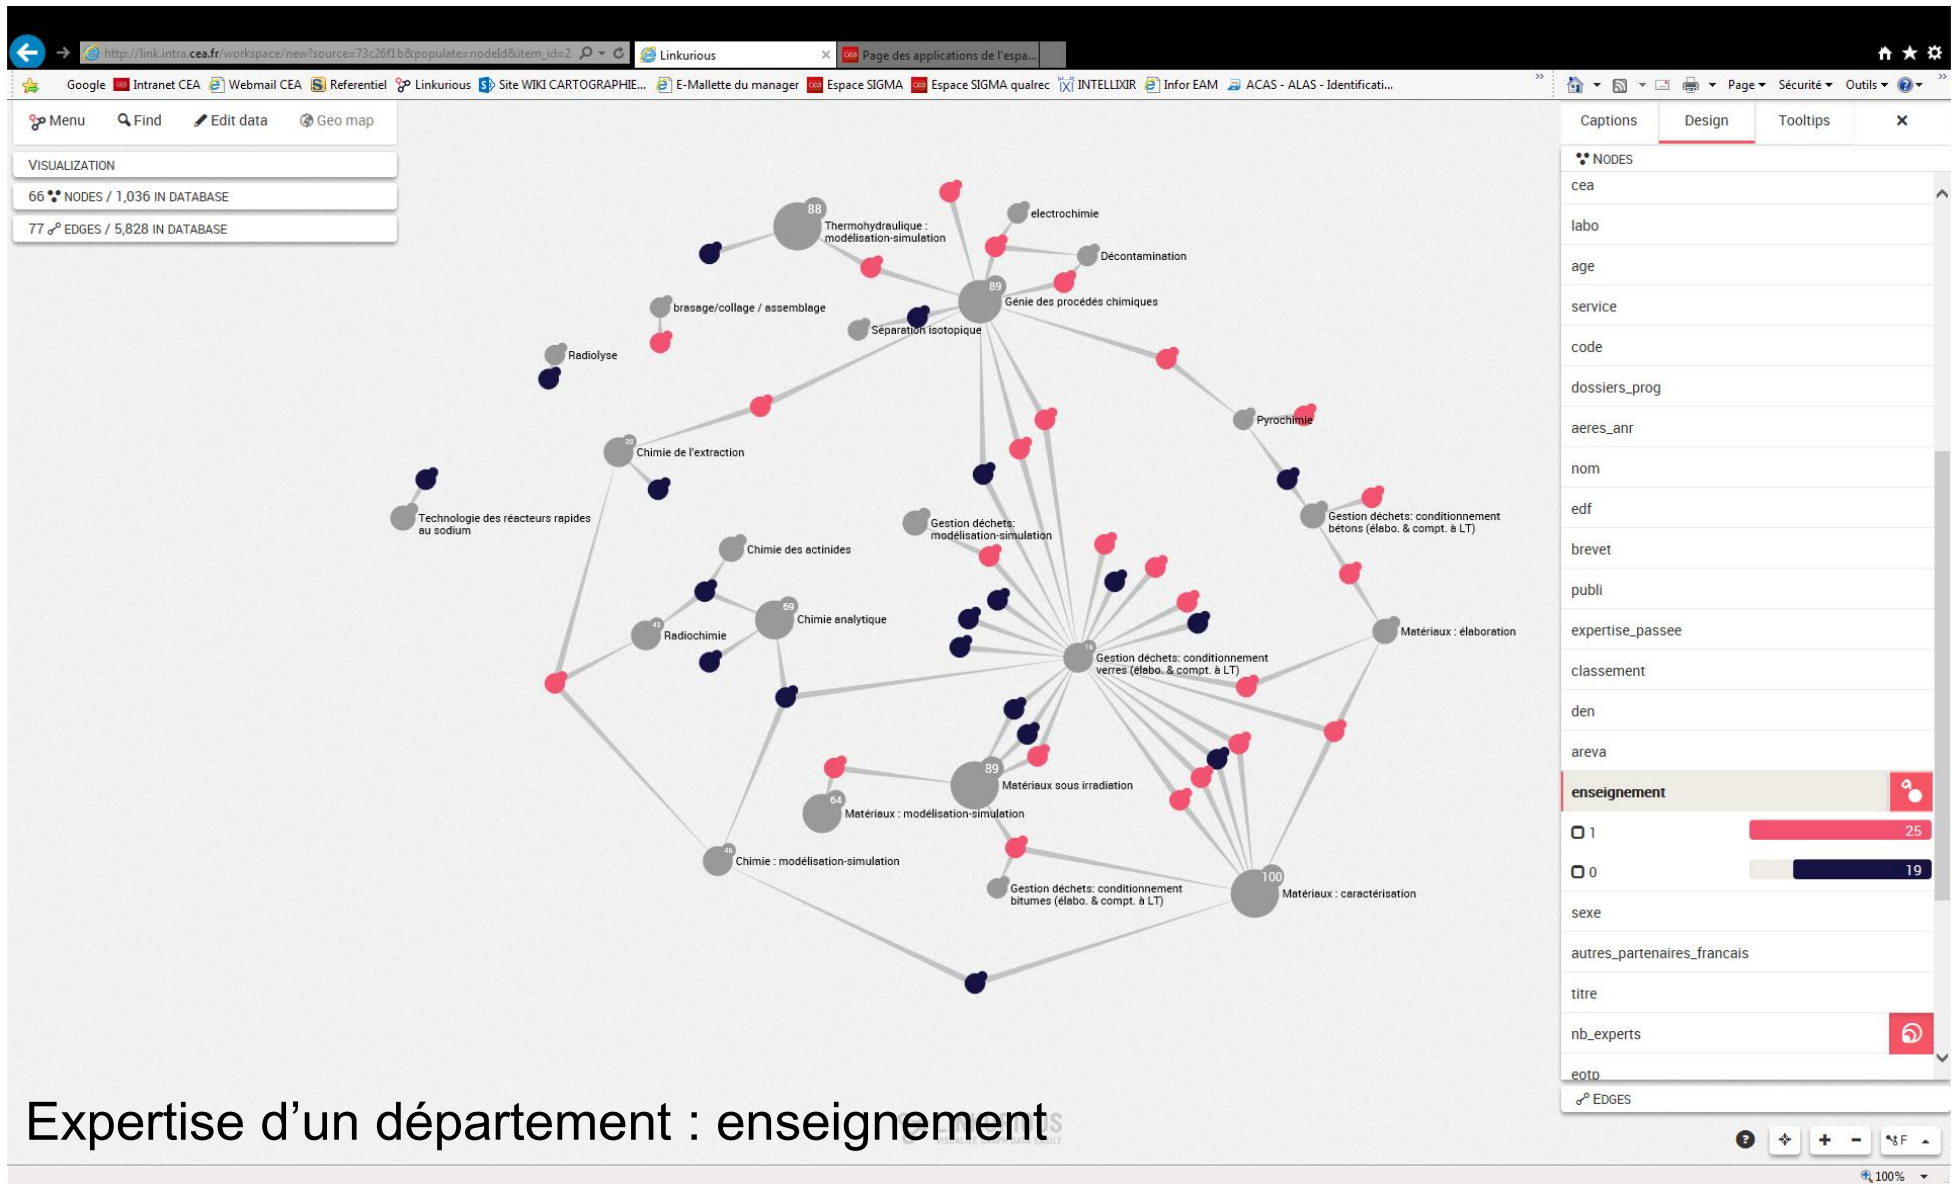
http://link.intra.cea.fr/workspace/new?source=73c26f1b&populate=nodeId&item_id=2 | Linkurious | Page des applications de l'espa...

Google | Intranet CEA | Webmail CEA | Referentiel | Linkurious | Site WIKI CARTOGRAPHIE... | E-Mallette du manager | Espace SIGMA | Espace SIGMA qualrec | INTELLIXIR | Infor EAM | ACAS - ALAS - Identificati... | Page | Sécurité | Outils

Menu | Find | Edit data | Geo map

VISUALIZATION

66 NODES / 1,036 IN DATABASE

77 EDGES / 5,828 IN DATABASE

88 Thermohydraulique : modélisation-simulation

electrochimie

Décontamination

89 Génie des procédés chimiques

brasage/collage / assemblage

Séparation isotopique

Radiolyse

Pyrochimie

38 Chimie de l'extraction

Technologie des réacteurs rapides au sodium

Gestion déchets: modélisation-simulation

Gestion déchets: conditionnement bétons (élabo. & compt. à LT)

Chimie des actinides

69 Chimie analytique

43 Radiochimie

16 Gestion déchets: conditionnement verres (élabo. & compt. à LT)

Matériaux : élaboration

89 Matériaux sous irradiation

64 Matériaux : modélisation-simulation

46 Chimie : modélisation-simulation

Gestion déchets: conditionnement bitumes (élabo. & compt. à LT)

100 Matériaux : caractérisation

Captions | Design | Tooltips | ×

NODES

cea

labo

age

service

code

dossiers_prog

aeres_anr

nom

edf

brevet

publi

expertise_passee

classement

den

areva

enseignement

1 | 25

0 | 19

sexe

autres_partenaires_francais

titre

nb_experts

eotp

EDGES

Expertise d'un département : enseignement

100%